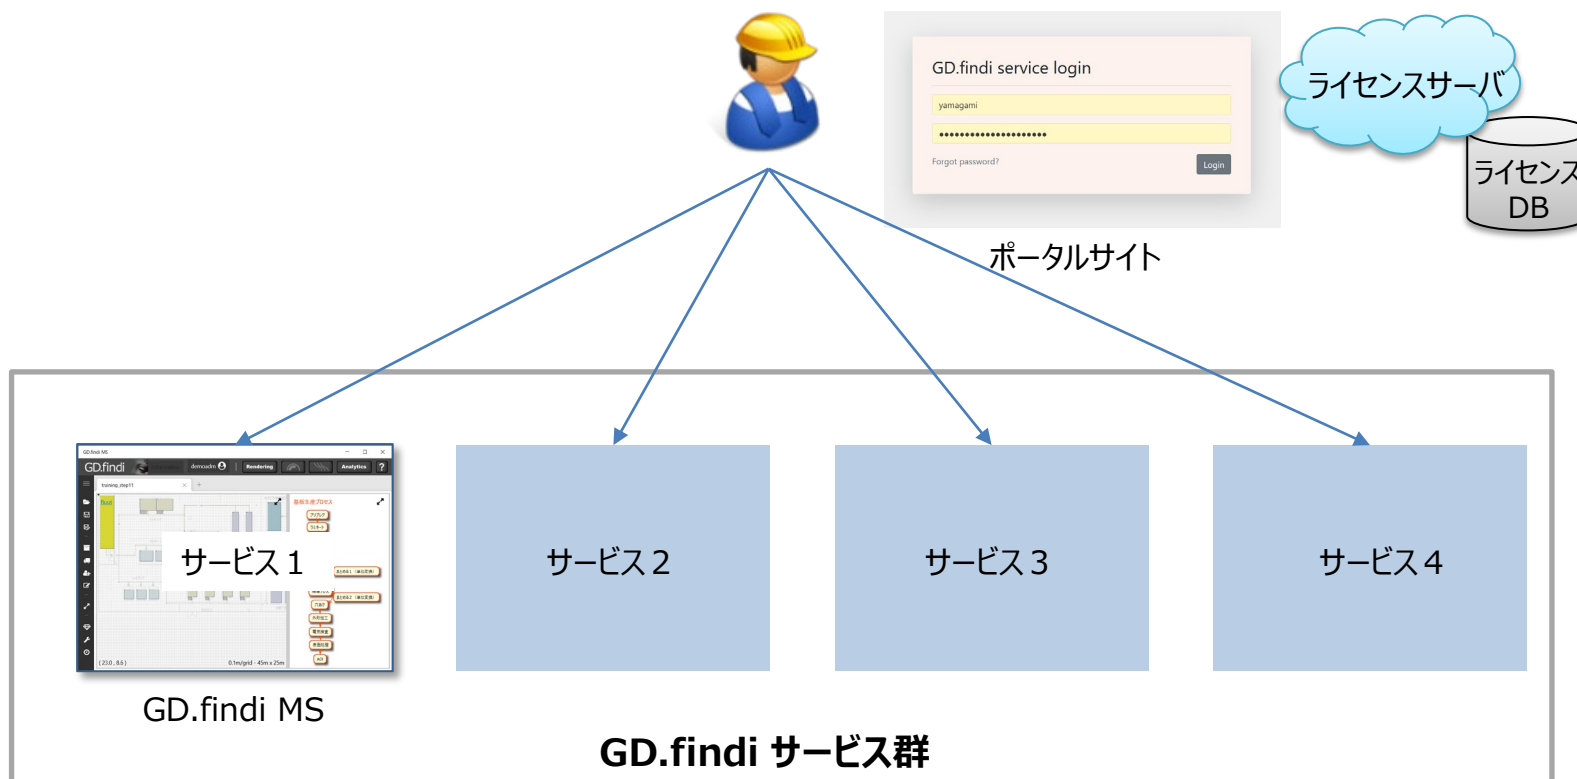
GD.findi service login

yamagami

••••••••••••••••••••

Forgot password?

Login

ポータルサイト

ライセンスサーバ

ライセンス
DB

GD.findi MS

GD.findi

demoadm

Rendering

Analytics

?

training_step11

サービス１

基板生産プロセス

(23.0 , 8.6)

0.1m/grid - 45m x 25m

GD.findi MS

サービス２

サービス３

サービス４

GD.findi サービス群